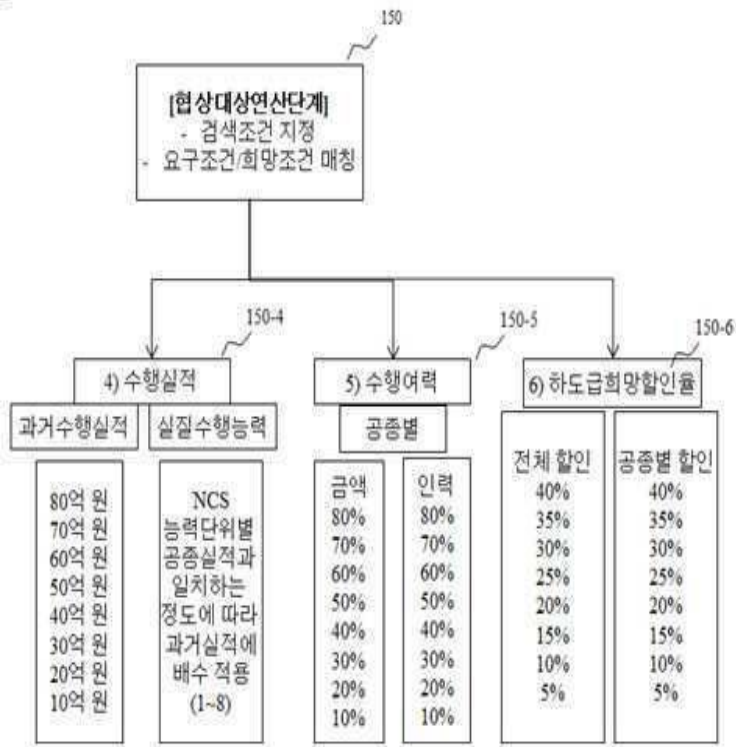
150

[협상대상연산단계]
- 검색조건 지정
- 요구조건/희망조건 매칭

150-4

4) 수행실적

과거수행실적

실질수행능력

80억 원
70억 원
60억 원
50억 원
40억 원
30억 원
20억 원
10억 원

NCS 능력단위별 공종실적과 일치하는 정도에 따라 과거실적에 배수 적용 (1~8)

150-5

5) 수행여력

공종별

금액
80%
70%
60%
50%
40%
30%
20%
10%

인력
80%
70%
60%
50%
40%
30%
20%
10%

150-6

6) 하도급희망할인율

전체 할인
40%
35%
30%
25%
20%
15%
10%
5%

공종별 할인
40%
35%
30%
25%
20%
15%
10%
5%